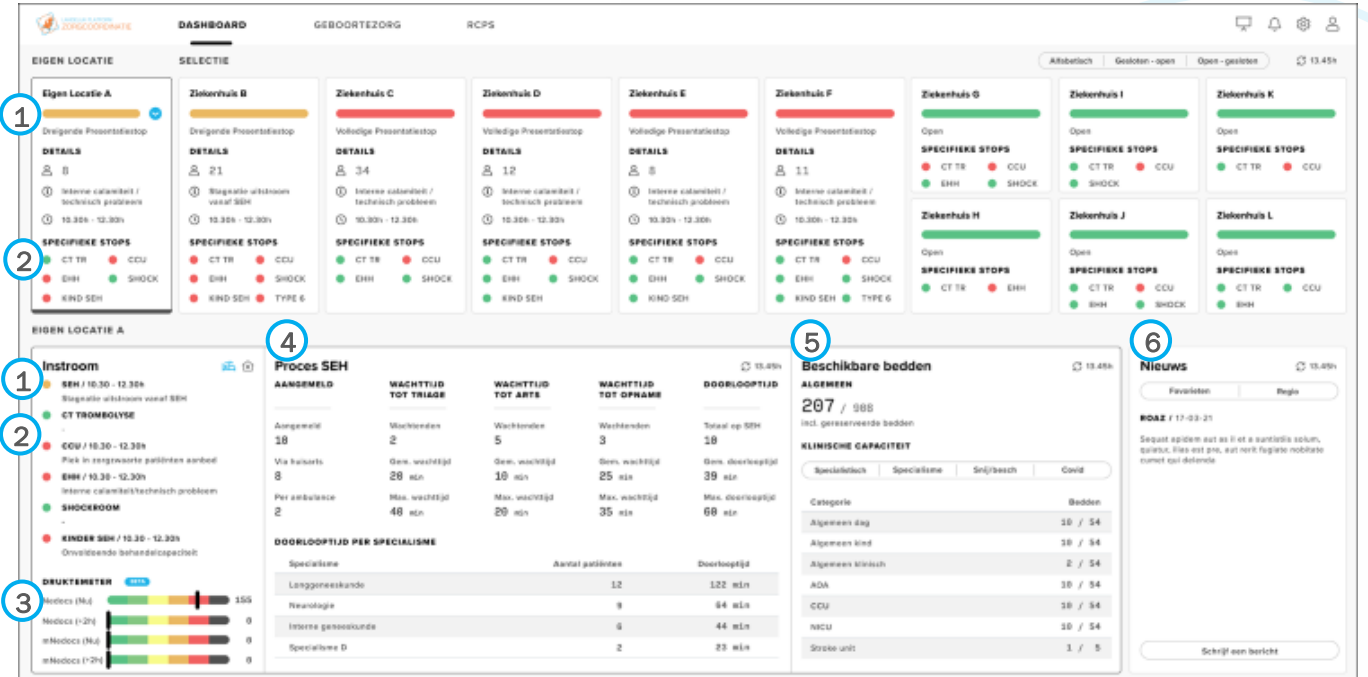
LANDELIJK PLATFORM ZORGCOÖRDINATIE

DASHBOARD GEBOORTEZORG RCPS

EIGEN LOCATIE SELECTIE

Alfabetisch | Gesloten - open | Open - gesloten

13.45h

1

Eigen Locatie A
Dreigende Presentatiestop
DETAILS
8
Interne calamiteit / technisch probleem
10.30h - 12.30h
SPECIFIEKE STOPS
CT TR CCU
EHH SHOCK
KIND SEH

2

Ziekenhuis B
Dreigende Presentatiestop
DETAILS
21
Stagnatie uitstroom vanaf SEH
10.30h - 12.30h
SPECIFIEKE STOPS
CT TR CCU
EHH SHOCK
KIND SEH TYPE 6

Ziekenhuis C
Volledige Presentatiestop
DETAILS
34
Interne calamiteit / technisch probleem
10.30h - 12.30h
SPECIFIEKE STOPS
CT TR CCU
EHH SHOCK

Ziekenhuis D
Volledige Presentatiestop
DETAILS
12
Interne calamiteit / technisch probleem
10.30h - 12.30h
SPECIFIEKE STOPS
CT TR CCU
EHH SHOCK
KIND SEH

Ziekenhuis E
Volledige Presentatiestop
DETAILS
8
Interne calamiteit / technisch probleem
10.30h - 12.30h
SPECIFIEKE STOPS
CT TR CCU
EHH SHOCK
KIND SEH

Ziekenhuis F
Volledige Presentatiestop
DETAILS
11
Interne calamiteit / technisch probleem
10.30h - 12.30h
SPECIFIEKE STOPS
CT TR CCU
EHH SHOCK
KIND SEH TYPE 6

Ziekenhuis G
Open
SPECIFIEKE STOPS
CT TR CCU
EHH SHOCK

Ziekenhuis I
Open
SPECIFIEKE STOPS
CT TR CCU
SHOCK

Ziekenhuis K
Open
SPECIFIEKE STOPS
CT TR CCU

Ziekenhuis H
Open
SPECIFIEKE STOPS
CT TR EHH

Ziekenhuis J
Open
SPECIFIEKE STOPS
CT TR CCU
EHH SHOCK

Ziekenhuis L
Open
SPECIFIEKE STOPS
CT TR CCU
EHH

EIGEN LOCATIE A

Instroom
1
SEH / 10.30 - 12.30h
Stagnatie uitstroom vanaf SEH
2
CT TROMBOLYSE
-
CCU / 10.30 - 12.30h
Piek in zorgzwaarte patiënten aanbod
EHH / 10.30 - 12.30h
Interne calamiteit/technisch probleem
SHOCKROOM
-
KINDER SEH / 10.30 - 12.30h
Onvoldoende behandelcapaciteit

3
DRUKTEMETER BETA
Nedocs (Nu) 155
Nedocs (+2h) 0
mNedocs (Nu) 0
mNedocs (+2h) 0

4
Proces SEH 13.45h

| AANGEMELD | WACHTTIJD TOT TRIAGE | WACHTTIJD TOT ARTS | WACHTTIJD TOT OPNAME | DOORLOOPTIJD |
|---|---|---|---|---|
| Aangemeld 18 | Wachtenden 2 | Wachtenden 5 | Wachtenden 3 | Totaal op SEH 18 |
| Via huisarts 8 | Gem. wachttijd 28 min | Gem. wachttijd 18 min | Gem. wachttijd 25 min | Gem. doorlooptijd 39 min |
| Per ambulance 2 | Max. wachttijd 48 min | Max. wachttijd 20 min | Max. wachttijd 35 min | Max. doorlooptijd 60 min |

DOORLOOPTIJD PER SPECIALISME

| Specialisme | Aantal patiënten | Doorlooptijd |
|---|---|---|
| Longgeneeskunde | 12 | 122 min |
| Neurologie | 9 | 54 min |
| Interne geneeskunde | 6 | 44 min |
| Specialisme D | 2 | 23 min |

5
Beschikbare bedden 13.45h
ALGEMEEN
207 / 988
incl. gereserveerde bedden
KLINISCHE CAPACITEIT
Specialistisch | Specialisme | Snijdbesch | Covid

| Categorie | Bedden |
|---|---|
| Algemeen dag | 10 / 54 |
| Algemeen kind | 10 / 54 |
| Algemeen klinisch | 2 / 54 |
| AOA | 10 / 54 |
| CCU | 10 / 54 |
| NICU | 10 / 54 |
| Stroke unit | 1 / 5 |

6
Nieuws 13.45h
Favorieten | Regio
ROAZ / 17-03-21
Sequat apidem aut as il et a suntistis solum, quiatur, Elas est pre, aut rerit fugiate nobitate cumet qui delende

Schrijf een bericht